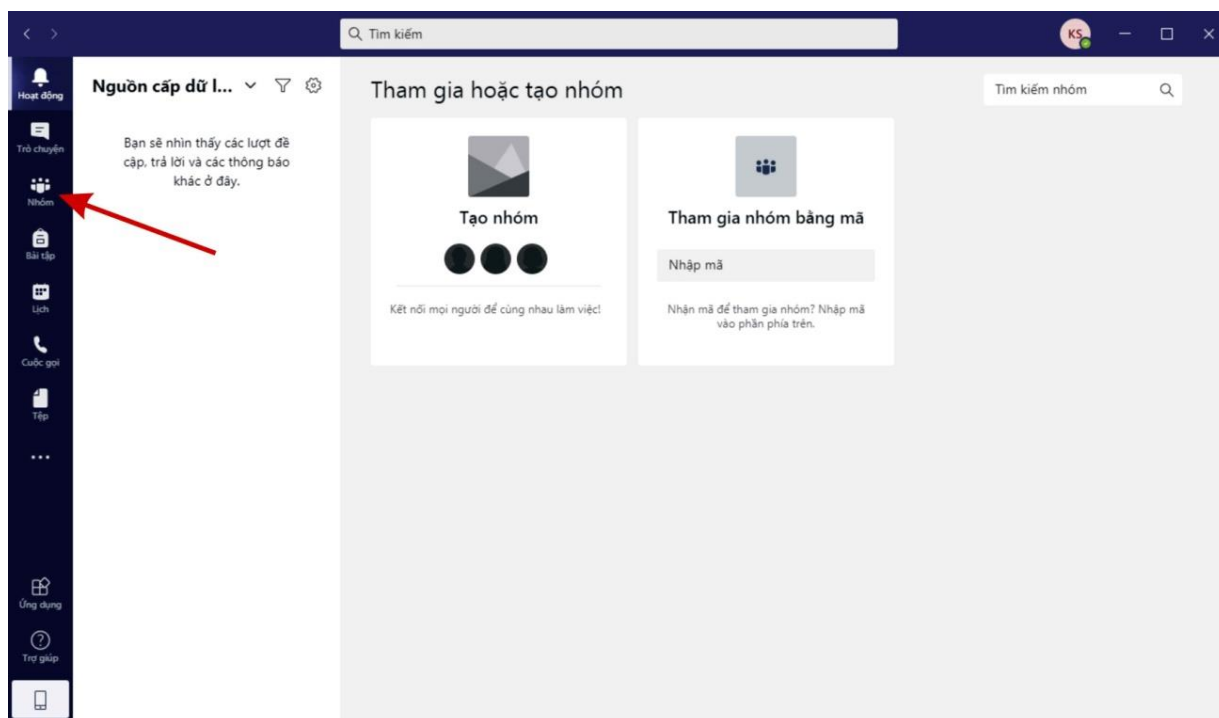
Tìm kiếm

KS

Hoạt động
Trò chuyện
Nhóm
Bài tập
Lịch
Cuộc gọi
Tệp
...
Ứng dụng
Trợ giúp

Nguồn cấp dữ l...

Bạn sẽ nhìn thấy các lượt đề cập, trả lời và các thông báo khác ở đây.

Tham gia hoặc tạo nhóm

Tìm kiếm nhóm

Tạo nhóm

Kết nối mọi người để cùng nhau làm việc!

Tham gia nhóm bằng mã

Nhập mã

Nhận mã để tham gia nhóm? Nhập mã vào phần phía trên.